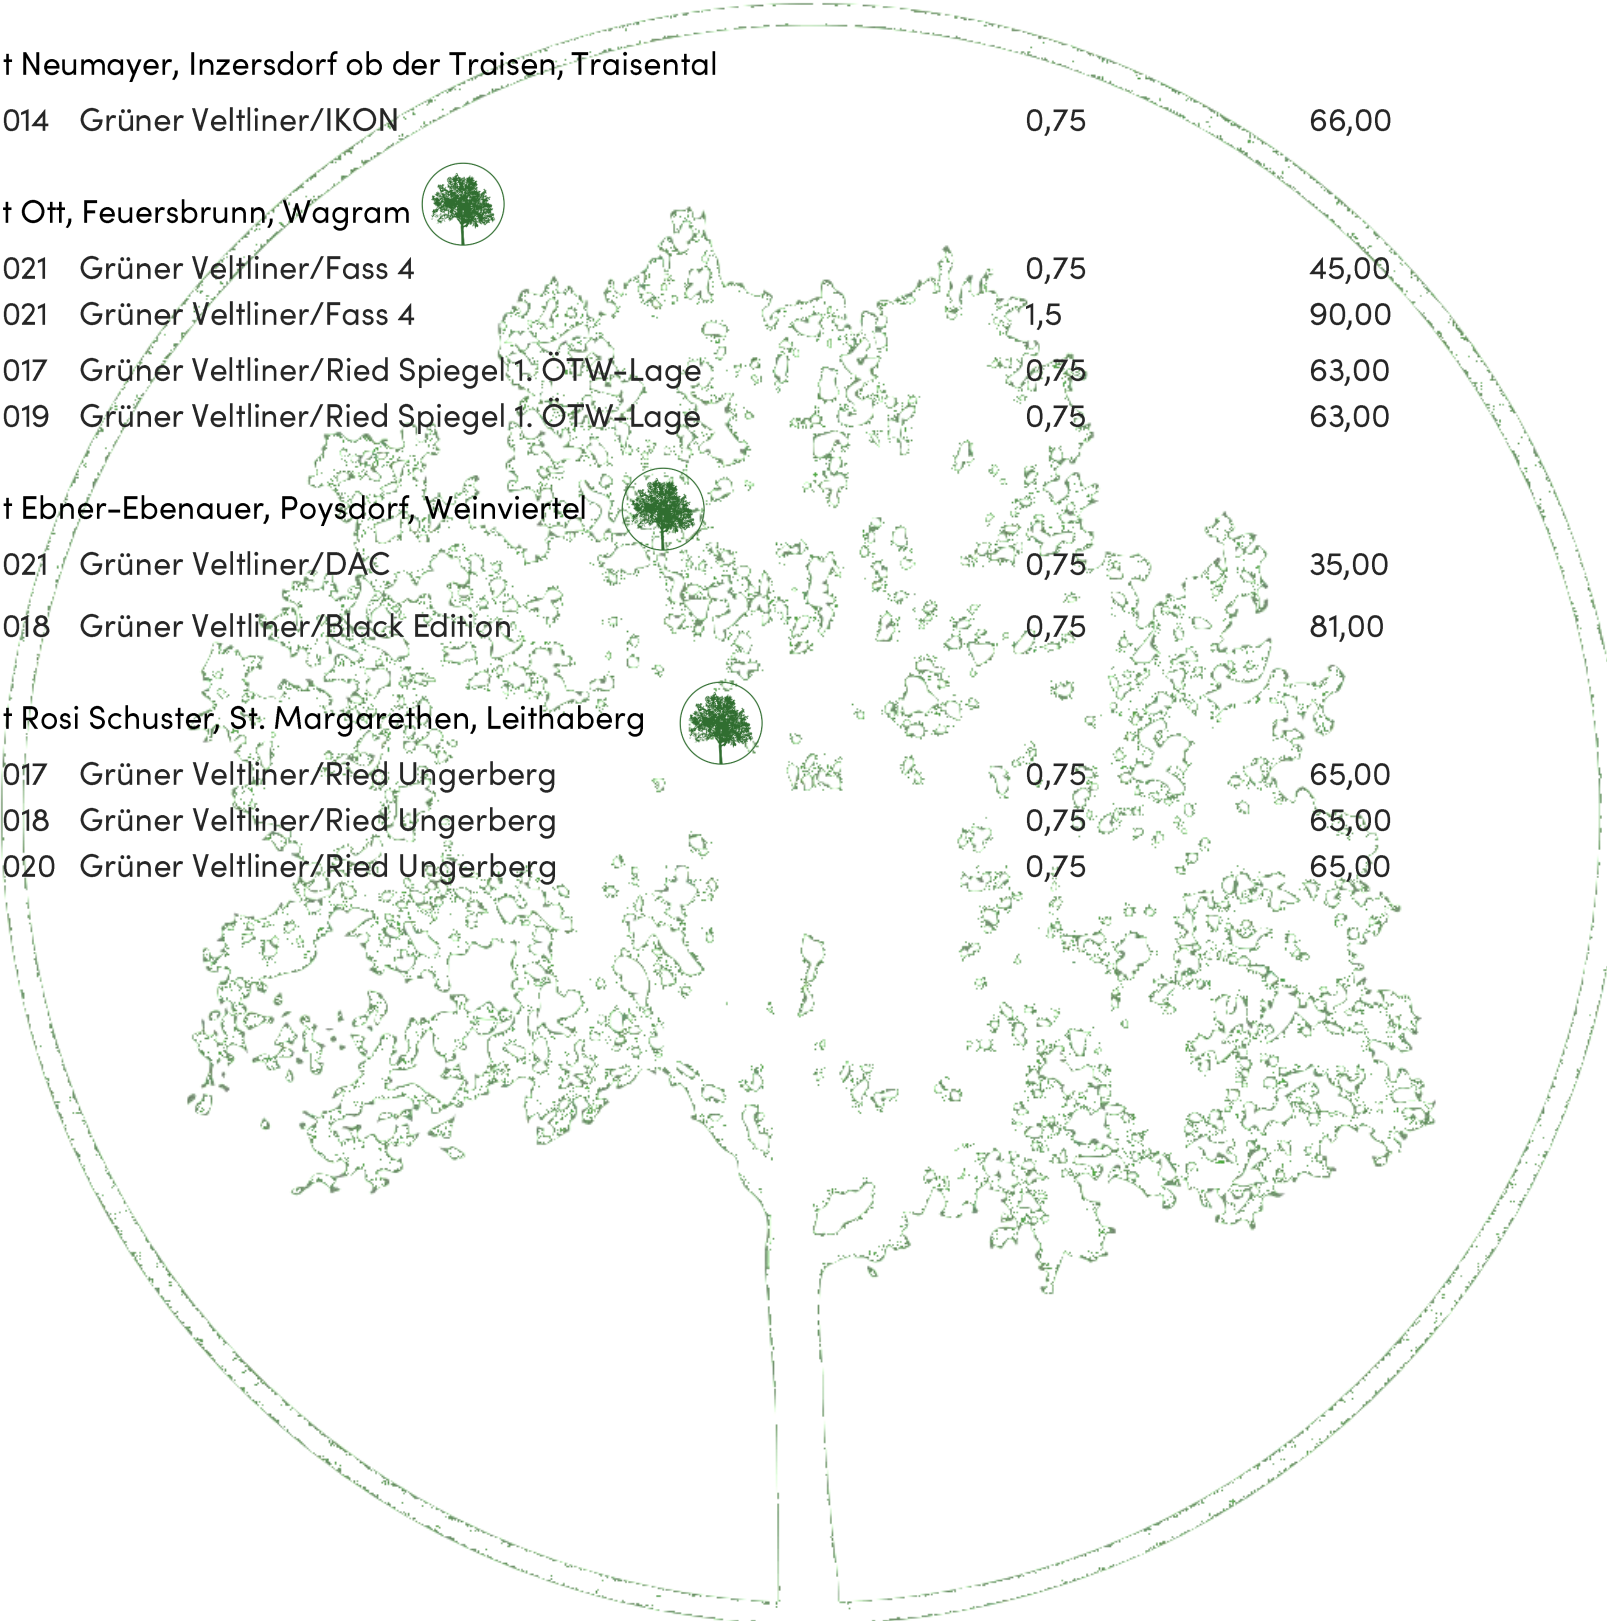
t Neumayer, Inzersdorf ob der Traisen, Traisental

| | | | |
|---|---|---|---|
| 014 | Grüner Veltliner/IKON | 0,75 | 66,00 |

t Ott, Feuersbrunn, Wagram

| | | | |
|---|---|---|---|
| 021 | Grüner Veltliner/Fass 4 | 0,75 | 45,00 |
| 021 | Grüner Veltliner/Fass 4 | 1,5 | 90,00 |
| 017 | Grüner Veltliner/Ried Spiegel 1. ÖTW-Lage | 0,75 | 63,00 |
| 019 | Grüner Veltliner/Ried Spiegel 1. ÖTW-Lage | 0,75 | 63,00 |

t Ebner-Ebenauer, Poysdorf, Weinviertel

| | | | |
|---|---|---|---|
| 021 | Grüner Veltliner/DAC | 0,75 | 35,00 |
| 018 | Grüner Veltliner/Black Edition | 0,75 | 81,00 |

t Rosi Schuster, St. Margarethen, Leithaberg

| | | | |
|---|---|---|---|
| 017 | Grüner Veltliner/Ried Ungerberg | 0,75 | 65,00 |
| 018 | Grüner Veltliner/Ried Ungerberg | 0,75 | 65,00 |
| 020 | Grüner Veltliner/Ried Ungerberg | 0,75 | 65,00 |